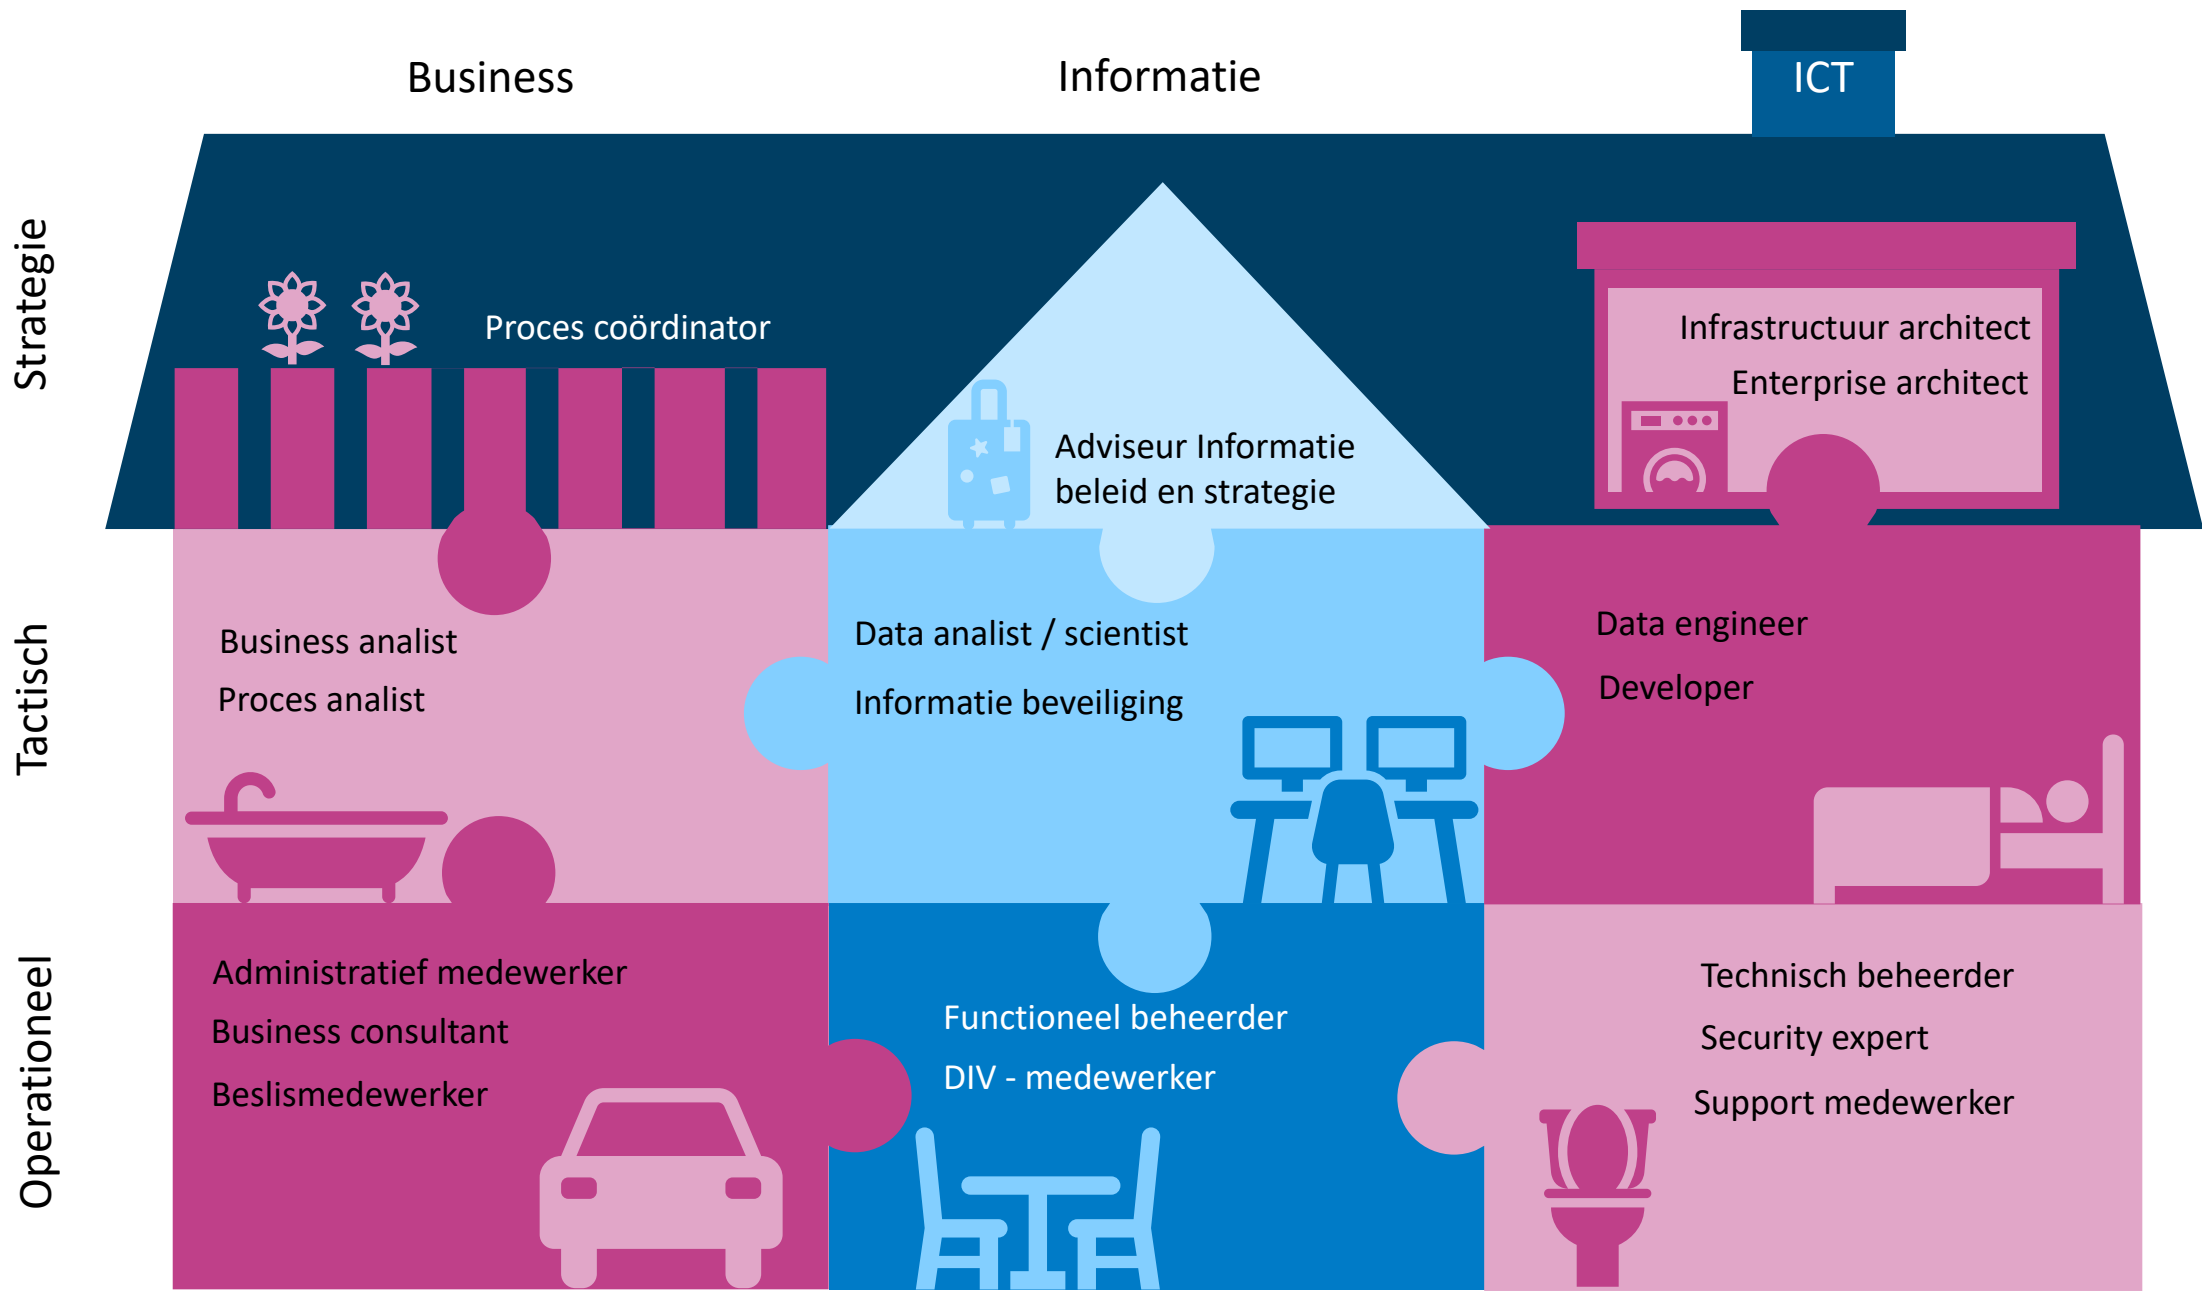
Business

Informatie

ICT

Strategie

Proces coördinator

Adviseur Informatie beleid en strategie

Infrastructuur architect

Enterprise architect

Tactisch

Business analist

Proces analist

Data analist / scientist

Informatie beveiliging

Data engineer

Developer

Operationeel

Administratief medewerker

Business consultant

Beslismedewerker

Functioneel beheerder

DIV - medewerker

Technisch beheerder

Security expert

Support medewerker